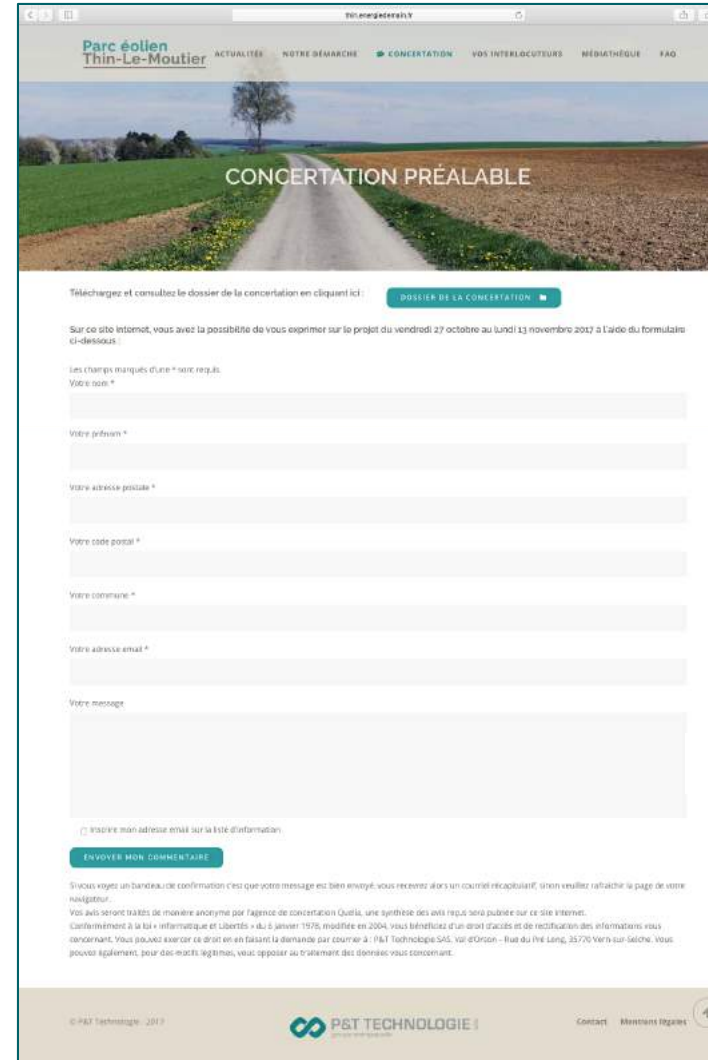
thin.energiedenais.fr

Parc éolien Thin-Le-Moutier

ACTUALITÉS NOTRE DÉMARCHE CONCERTATION VOS INTERLOCUTEURS MÉDIATHÈQUE FAQ

CONCERTATION PRÉALABLE

Téléchargez et consultez le dossier de la concertation en cliquant ici : DOSSIER DE LA CONCERTATION

Sur ce site internet, vous avez la possibilité de vous exprimer sur le projet du vendredi 27 octobre au lundi 13 novembre 2017 à l'aide du formulaire ci-dessous :

Les champs marqués d'une * sont requis.
Votre nom *

Votre prénom *

Votre adresse postale *

Votre code postal *

Votre commune *

Votre adresse email *

Votre message

Inscrire mon adresse email sur la liste d'information

ENVOYER MON COMMENTAIRE

Si vous voyez un bandeau de confirmation c'est que votre message est bien envoyé, vous recevrez alors un courriel récapitulatif, sinon veuillez rafraîchir la page de votre navigateur.
Vos avis seront traités de manière anonyme par l'agence de concertation Quelia, une synthèse des avis reçus sera publiée sur ce site internet.
Conformément à la loi « informatique et Libertés » du 6 janvier 1978, modifiée en 2004, vous bénéficiez d'un droit d'accès et de rectification des informations vous concernant. Vous pouvez exercer ce droit en en faisant la demande par courrier à : P&T Technologie SAS, Val d'Orson - Rue du Pré Long, 35770 Vern-sur-Seiche. Vous pouvez également, pour des motifs légitimes, vous opposer au traitement des données vous concernant.

© P&T Technologie - 2017

P&T TECHNOLOGIE

Contact Mentions légales